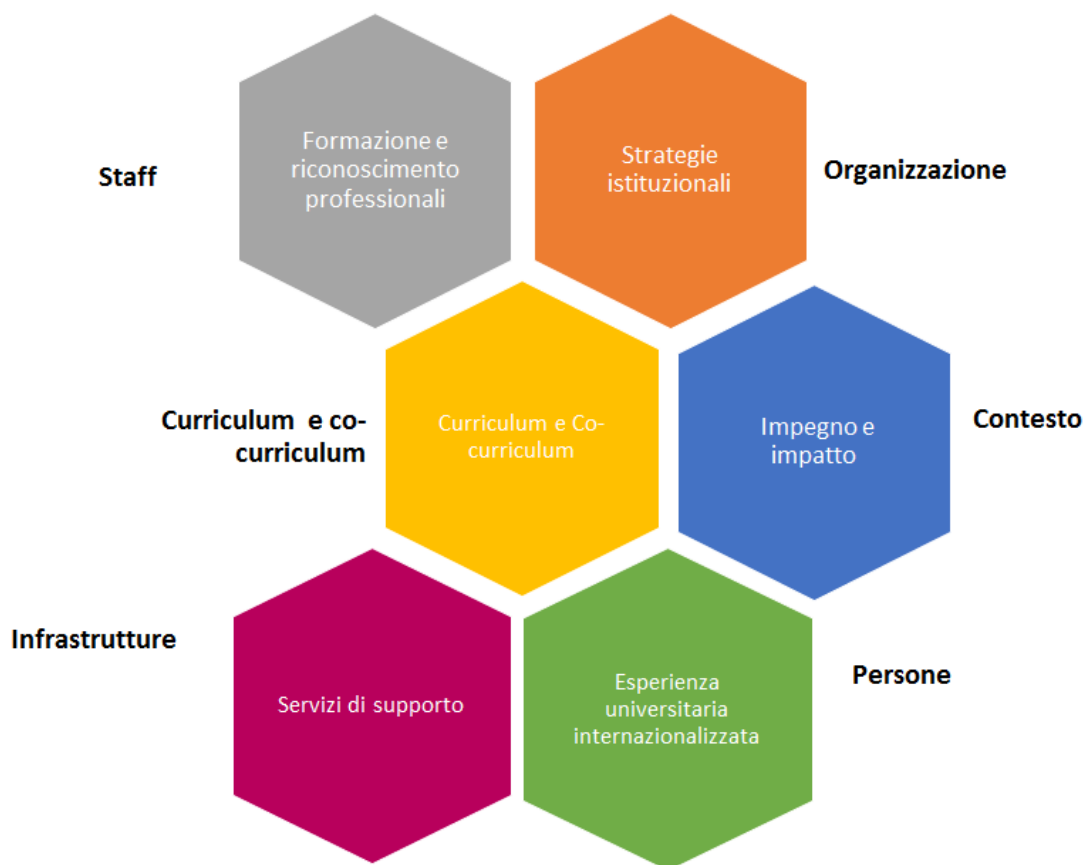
Staff

Formazione e riconoscimento professionali

Strategie istituzionali

Organizzazione

Curriculum e co-curriculum

Curriculum e Co-curriculum

Impegno e impatto

Contesto

Infrastrutture

Servizi di supporto

Esperienza universitaria internazionalizzata

Persone